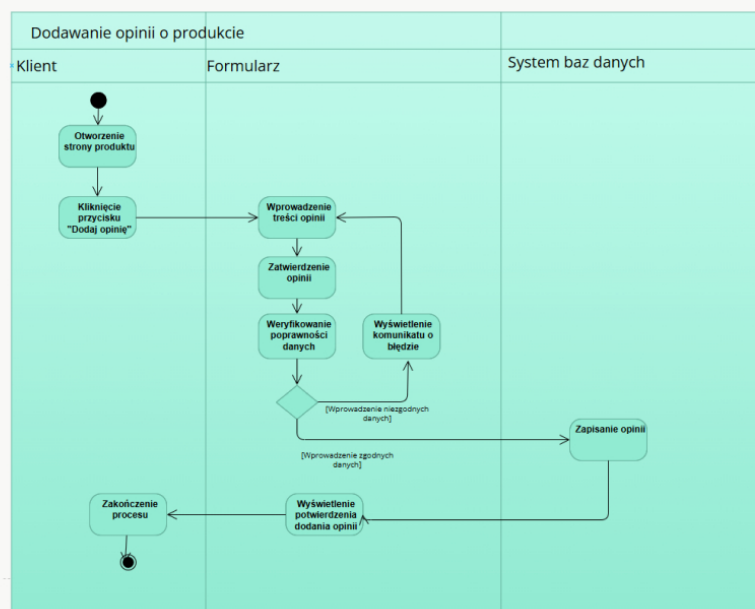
Dodawanie opinii o produkcie

Klient

Formularz

System baz danych

Otworzenie strony produktu

Kliknięcie przycisku "Dodaj opinię"

Wprowadzenie treści opinii

Zatwierdzenie opinii

Weryfikowanie poprawności danych

Wyświetlenie komunikatu o błędzie

[Wprowadzenie niezgodnych danych]

[Wprowadzenie zgodnych danych]

Zapisanie opinii

Wyświetlenie potwierdzenia dodania opinii

Zakończenie procesu